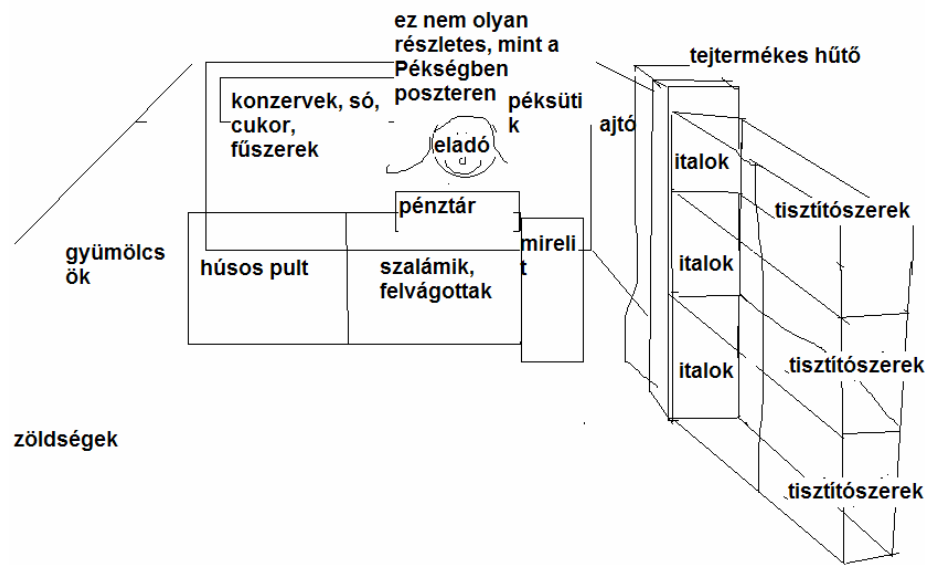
ez nem olyan részletes, mint a Pékségben poszteren

tejtermékes hűtő

konzervek, só, cukor, fűszerek

péksüti k

ajtó

eladó

italok

pénztár

tisztítószerek

gyümölcs ök

húsos pult

szalámik, felvágottak

mireli t

italok

italok

tisztítószerek

zöldségek

tisztítószerek